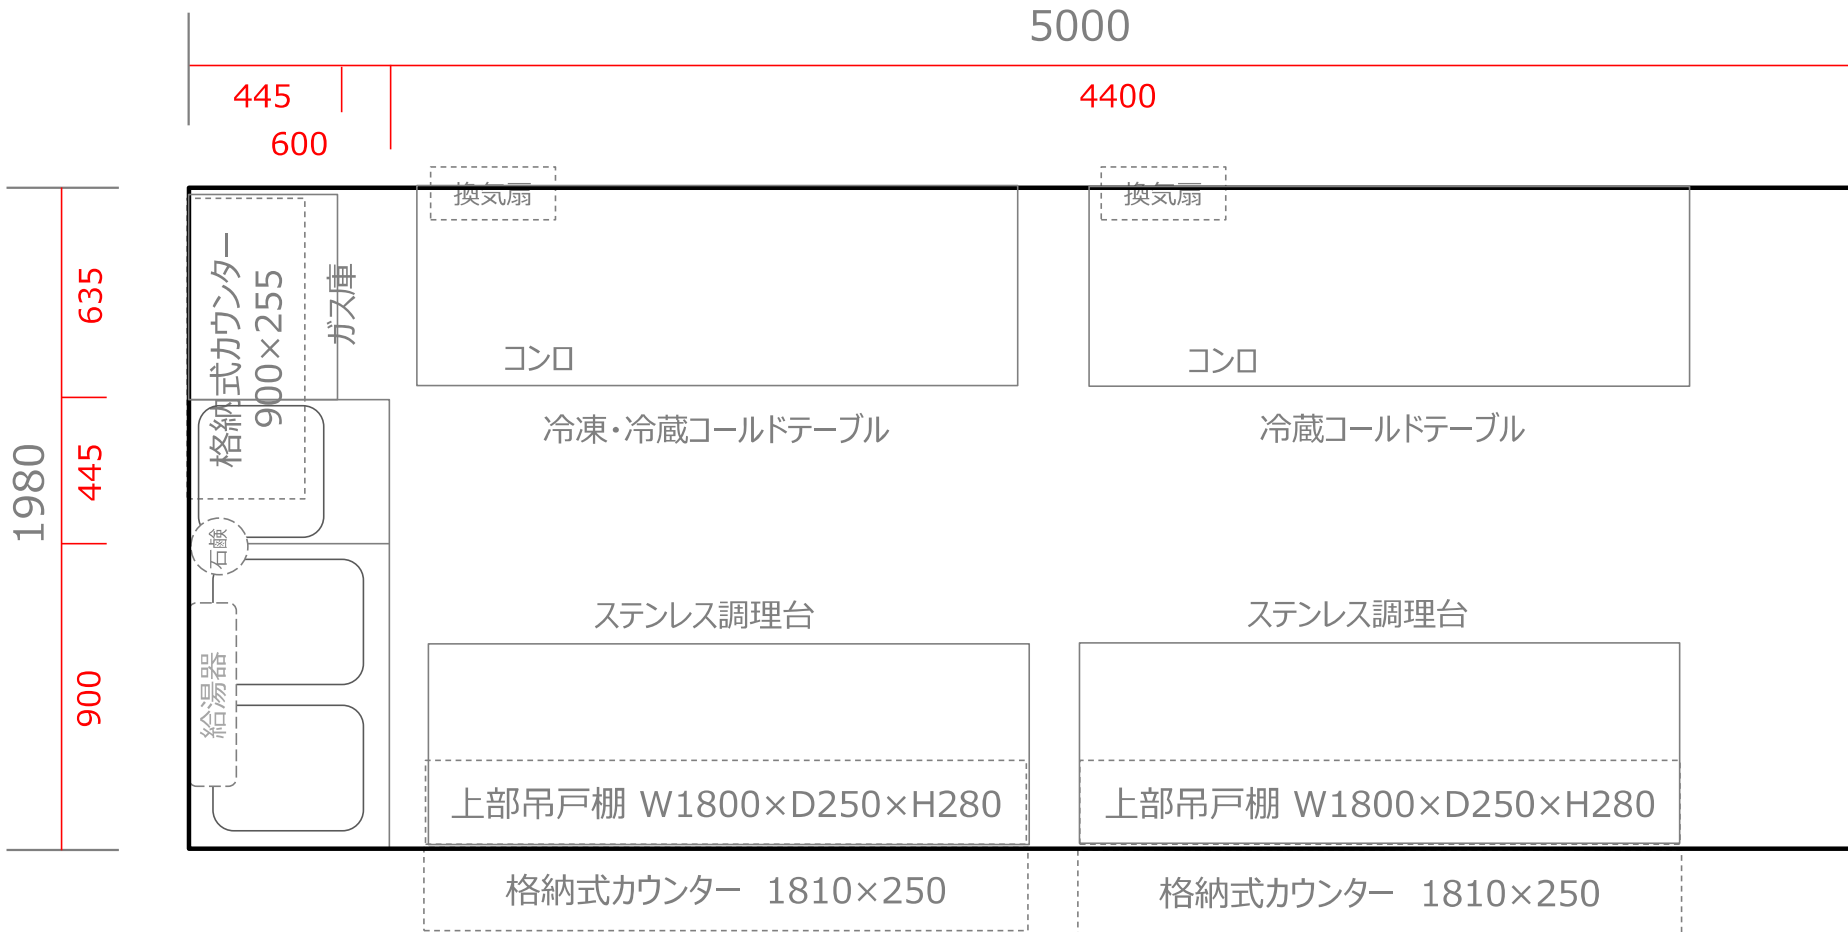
5000

445

4400

600

1980

635

445

900

格納式カウンター 900×255

ガス庫

換気扇

コンロ

冷凍・冷蔵コールドテーブル

換気扇

コンロ

冷蔵コールドテーブル

石鹸

給湯器

ステンレス調理台

上部吊戸棚 W1800×D250×H280

格納式カウンター 1810×250

ステンレス調理台

上部吊戸棚 W1800×D250×H280

格納式カウンター 1810×250